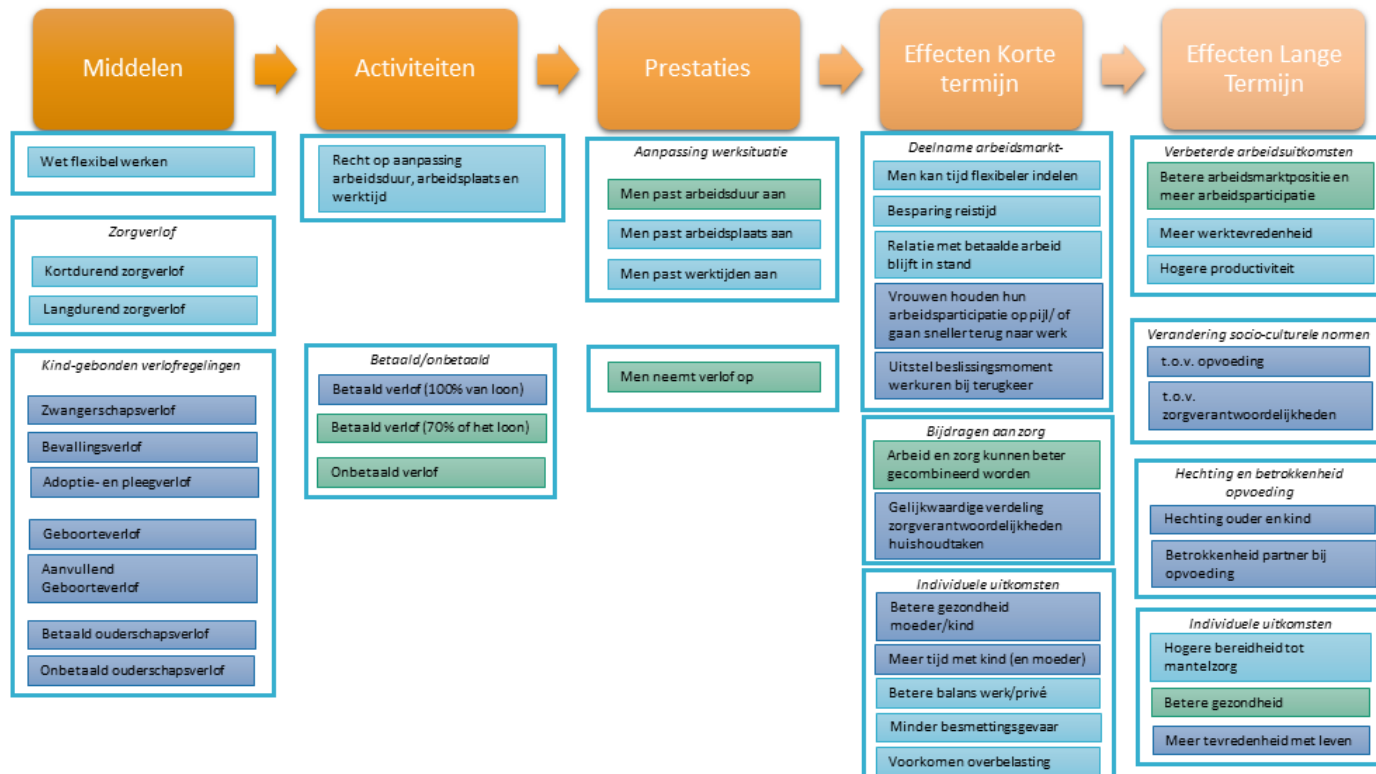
Middelen

Activiteiten

Prestaties

Effecten Korte termijn

Effecten Lange Termijn

Wet flexibel werken

Zorgverlof

Kortdurend zorgverlof

Langdurend zorgverlof

Kind-gebonden verlofregelingen

Zwangerschapsverlof

Bevallingsverlof

Adoptie- en pleegverlof

Geboorteverlof

Aanvullend Geboorteverlof

Betaald ouderschapsverlof

Onbetaald ouderschapsverlof

Recht op aanpassing arbeidsduur, arbeidsplaats en werktijd

Betaald/onbetaald

Betaald verlof (100% van loon)

Betaald verlof (70% of het loon)

Onbetaald verlof

Aanpassing werksituatie

Men past arbeidsduur aan

Men past arbeidsplaats aan

Men past werktijden aan

Men neemt verlof op

Deelname arbeidsmarkt-

Men kan tijd flexibeler indelen

Besparing reistijd

Relatie met betaalde arbeid blijft in stand

Vrouwen houden hun arbeidsparticipatie op pijl/ of gaan sneller terug naar werk

Uitstel beslissingsmoment werkuren bij terugkeer

Bijdragen aan zorg

Arbeid en zorg kunnen beter gecombineerd worden

Gelijkwaardige verdeling zorgverantwoordelijkheden huishoudtaken

Individuele uitkomsten

Betere gezondheid moeder/kind

Meer tijd met kind (en moeder)

Betere balans werk/privé

Minder besmettingsgevaar

Voorkomen overbelasting

Verbeterde arbeidsuitkomsten

Betere arbeidsmarktpositie en meer arbeidsparticipatie

Meer werktevredenheid

Hogere productiviteit

Verandering socio-culturele normen

t.o.v. opvoeding

t.o.v. zorgverantwoordelijkheden

Hechting en betrokkenheid opvoeding

Hechting ouder en kind

Betrokkenheid partner bij opvoeding

Individuele uitkomsten

Hogere bereidheid tot mantelzorg

Betere gezondheid

Meer tevredenheid met leven